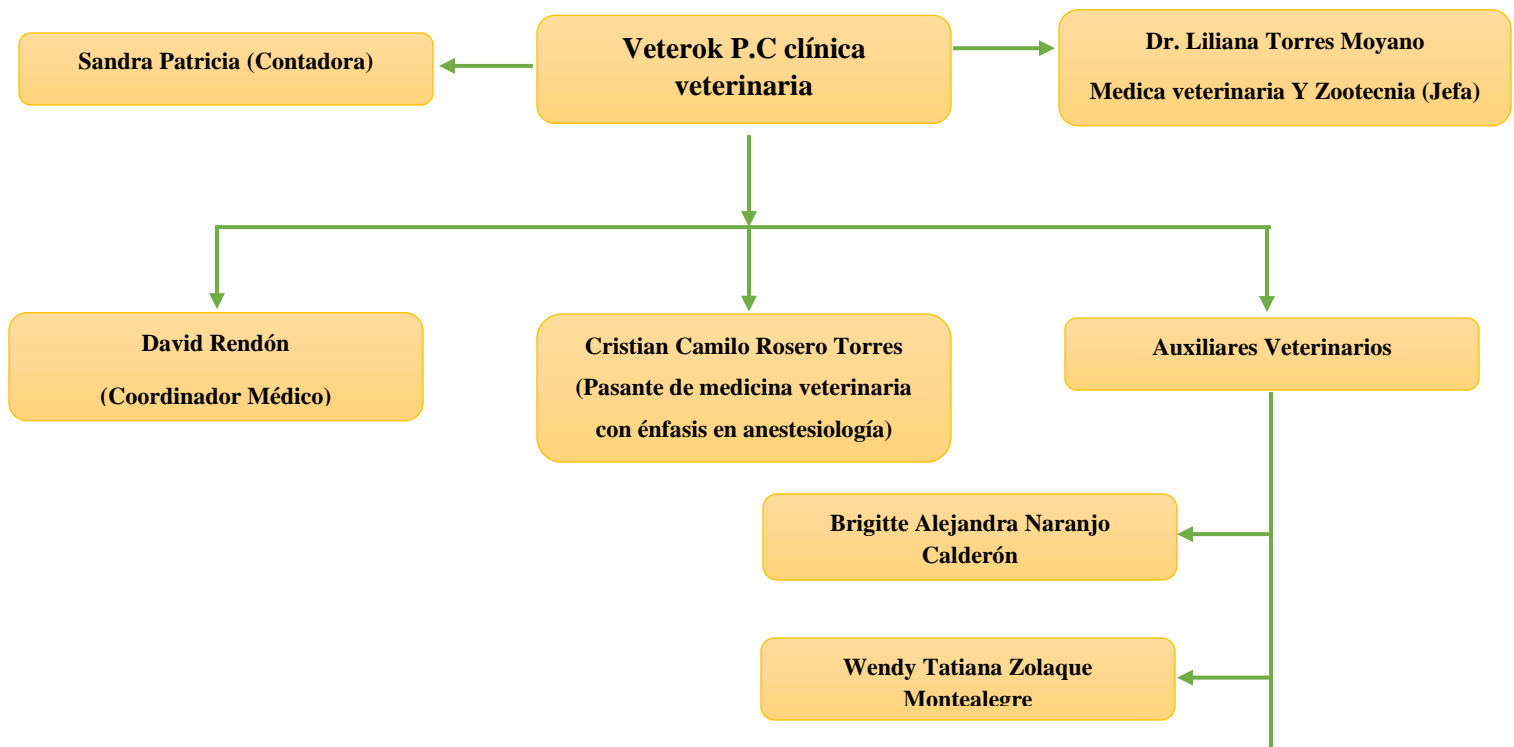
Sandra Patricia (Contadora)

Veterok P.C clínica veterinaria

Dr. Liliana Torres Moyano

Medica veterinaria Y Zootecnia (Jefa)

David Rendón

(Coordinador Médico)

Cristian Camilo Rosero Torres

(Pasante de medicina veterinaria con énfasis en anestesiología)

Auxiliares Veterinarios

Brigitte Alejandra Naranjo Calderón

Wendy Tatiana Zolaque Montealegre